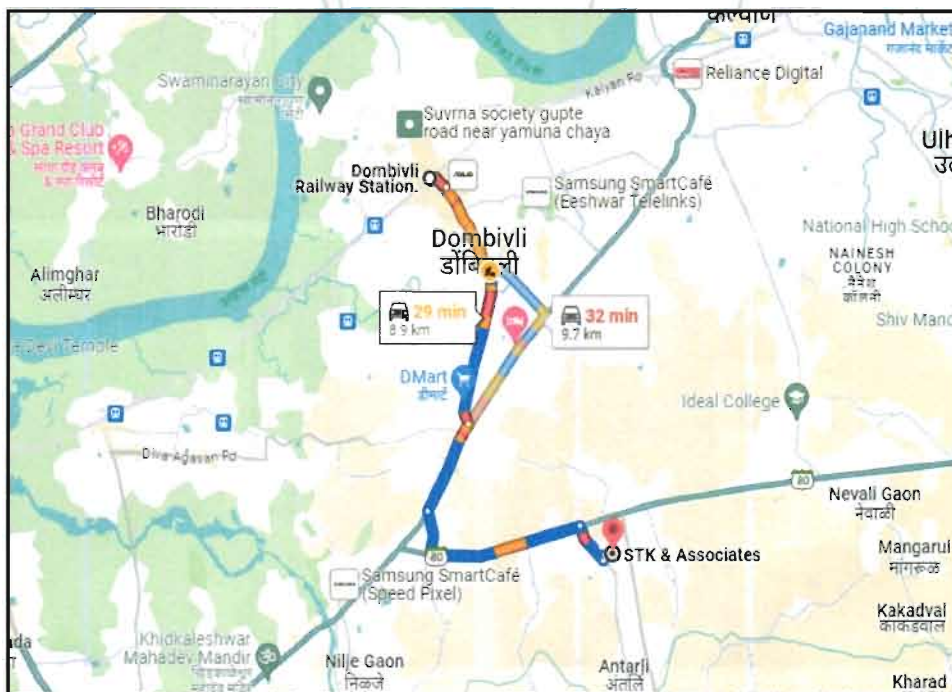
कल्याण
Gajanand Market
गजानंद मार्केट
Kalyan Rd
Reliance Digital
Swaminarayan City
स्वामीनारायण सिटी
Suvrna society gupte road near yamuna chaya
Grand Club & Spa Resort
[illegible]
Ulh
उ
Dombivli Railway Station.
Samsung SmartCafé (Eeshwar Telelinks)
Bharodi
भारोडी
Dombivli
डोंबिवली
National High Scho
Alimghar
अलीमघर
NAINESH COLONY
नैनेश कॉलनी
29 min
8.9 km
32 min
9.7 km
Shiv Mand
Temple
DMart
डीमार्ट
Ideal College
Diva Agasan Rd
80
Nevali Gaon
नेवाळी
80
STK & Associates
Mangarul
मांगरूळ
Samsung SmartCafé (Speed Pixel)
Kakadval
काकडवाल
Khidkaleshwar Mahadev Mandir
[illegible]
nda
Nilje Gaon
निळजे
Antarli
अंतर्ली
Kharad